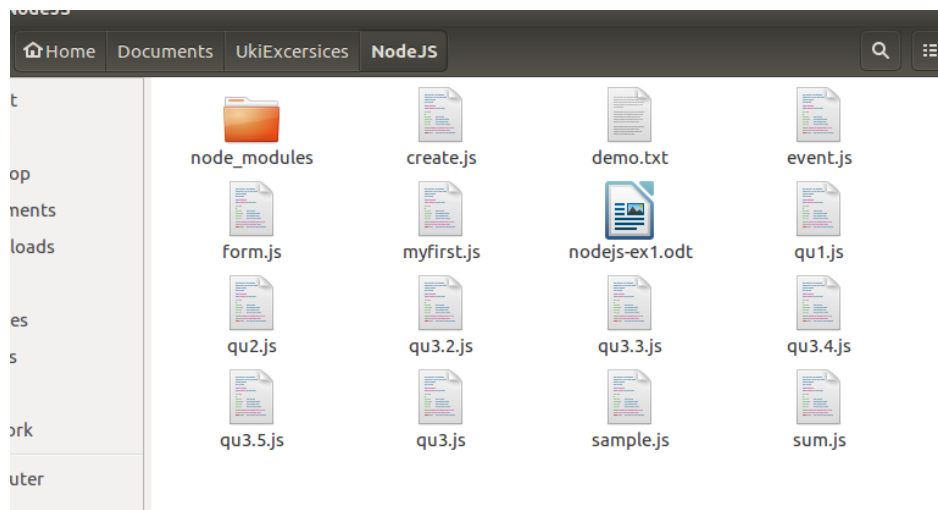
NodeJS

Home
Documents
UkiExcersices
NodeJS

t
op
ments
loads
es
s
ork
uter

node_modules
create.js
demo.txt
event.js
form.js
myfirst.js
nodejs-ex1.odt
qu1.js
qu2.js
qu3.2.js
qu3.3.js
qu3.4.js
qu3.5.js
qu3.js
sample.js
sum.js